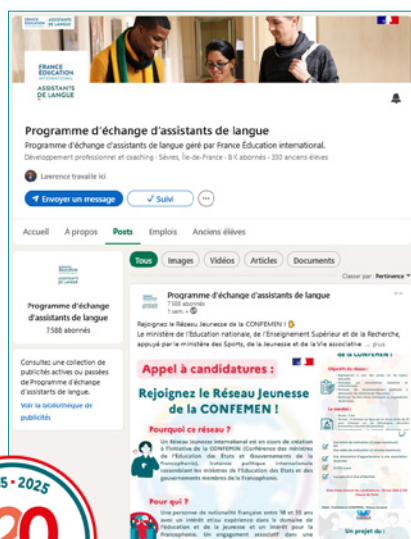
FRANCE ÉDUCATION | ASSISTANTS DE LANGUE

FRANCE ÉDUCATION INTERNATIONAL
ASSISTANTS DE LANGUE

Programme d'échange d'assistants de langue
Programme d'échange d'assistants de langue géré par France Éducation international.
Développement professionnel et coaching · Sèvres, Île-de-France · 8 K abonnés · 330 anciens élèves

Lorenrce travaille ici

Envoyer un message
✓ Suivi
···

Accueil
À propos
Posts
Emplois
Anciens élèves

Programme d'échange d'assistants de langue
7 588 abonnés

Consultez une collection de publicités actives ou passées de Programme d'échange d'assistants de langue.
Voir la bibliothèque de publicités

Tous
Images
Vidéos
Articles
Documents

Classer par : Pertinence

Programme d'échange d'assistants de langue
7 588 abonnés
1 sem. •

Rejoignez le Réseau Jeunesse de la CONFEMEN !
Le ministère de l'Éducation nationale, de l'Enseignement Supérieur et de la Recherche, appuyé par le ministère des Sports, de la Jeunesse et de la Vie associative ... plus

Appel à candidatures :
Rejoignez le Réseau Jeunesse de la CONFEMEN !

Pourquoi ce réseau ?
Un Réseau Jeunesse International est en cours de création à l'initiative de la CONFEMEN (Conférence des ministres de l'Éducation des États et Gouvernements de la Francophonie), instance politique internationale rassemblant les ministres de l'Éducation des États et des gouvernements membres de la Francophonie.

Pour qui ?
Une personne de nationalité française entre 18 et 35 ans avec un intérêt et/ou expérience dans le domaine de l'Éducation et de la Jeunesse et un intérêt pour la Francophonie. Un engagement associatif dans une

de la CONFEMEN !
Objectifs du réseau :
Le mandat :
Un projet ?

5 - 2025
20